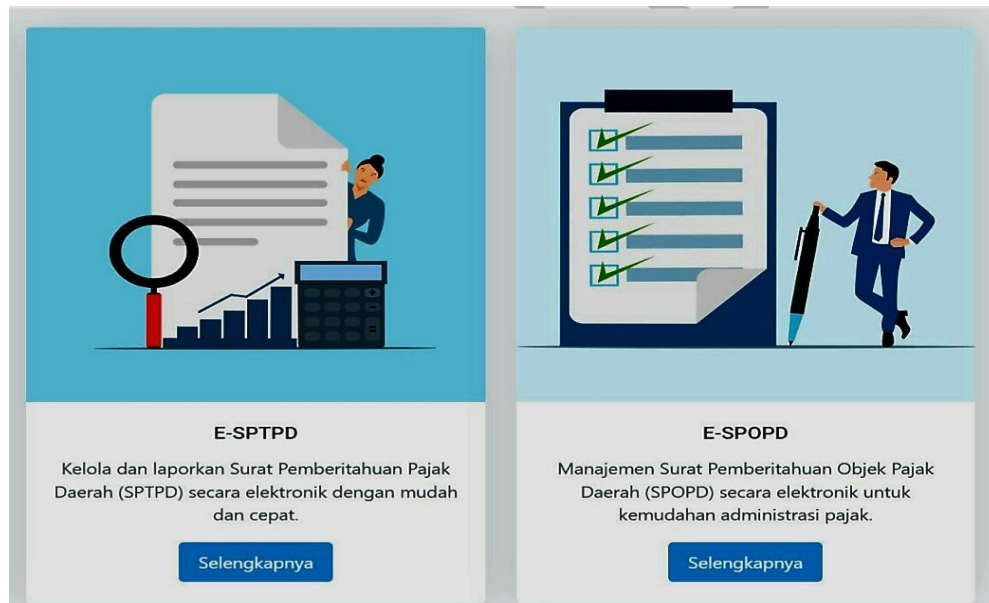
E-SPTPD

Kelola dan laporkan Surat Pemberitahuan Pajak Daerah (SPTPD) secara elektronik dengan mudah dan cepat.

Selengkapnya

E-SPOPD

Manajemen Surat Pemberitahuan Objek Pajak Daerah (SPOPD) secara elektronik untuk kemudahan administrasi pajak.

Selengkapnya